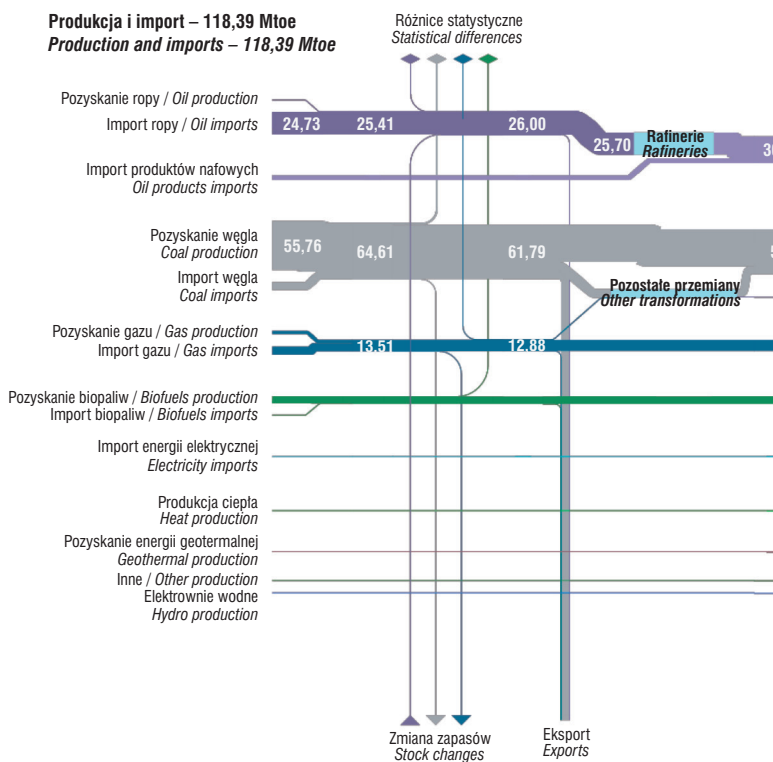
Produkcja i import – 118,39 Mtoe
Production and imports – 118,39 Mtoe

Różnice statystyczne
Statistical differences

Pozyskanie ropy / Oil production
Import ropy / Oil imports
24,73
25,41
26,00
25,70
Rafinerie
Rafineries
30

Import produktów nafowych
Oil products imports

Pozyskanie węgla
Coal production
55,76
64,61
61,79
5
Import węgla
Coal imports

Pozostałe przemiany
Other transformations

Pozyskanie gazu / Gas production
Import gazu / Gas imports
13,51
12,88

Pozyskanie biopaliw / Biofuels production
Import biopaliw / Biofuels imports

Import energii elektrycznej
Electricity imports

Produkcja ciepła
Heat production

Pozyskanie energii geotermalnej
Geothermal production

Inne / Other production

Elektrownie wodne
Hydro production

Zmiana zapasów
Stock changes

Eksport
Exports